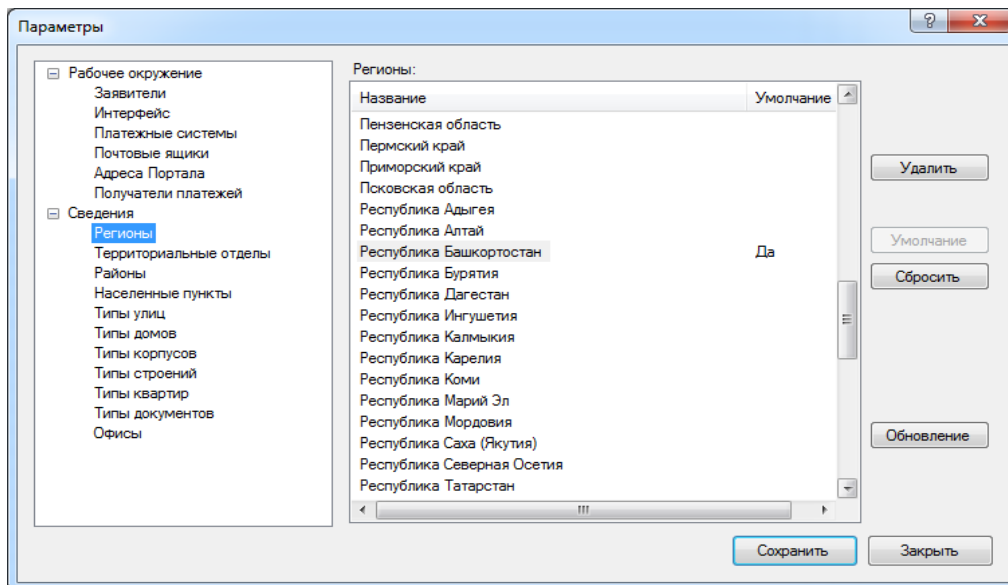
Параметры

? X

⊟ Рабочее окружение
Заявители
Интерфейс
Платежные системы
Почтовые ящики
Адреса Портала
Получатели платежей
⊟ Сведения
Регионы
Территориальные отделы
Районы
Населенные пункты
Типы улиц
Типы домов
Типы корпусов
Типы строений
Типы квартир
Типы документов
Офисы

Регионы:

| Название | Умолчание |
|---|---|
| Пензенская область | |
| Пермский край | |
| Приморский край | |
| Псковская область | |
| Республика Адыгея | |
| Республика Алтай | |
| Республика Башкортостан | Да |
| Республика Бурятия | |
| Республика Дагестан | |
| Республика Ингушетия | |
| Республика Калмыкия | |
| Республика Карелия | |
| Республика Коми | |
| Республика Марий Эл | |
| Республика Мордовия | |
| Республика Саха (Якутия) | |
| Республика Северная Осетия | |
| Республика Татарстан | |

Удалить
Умолчание
Сбросить
Обновление

Сохранить
Закрыть